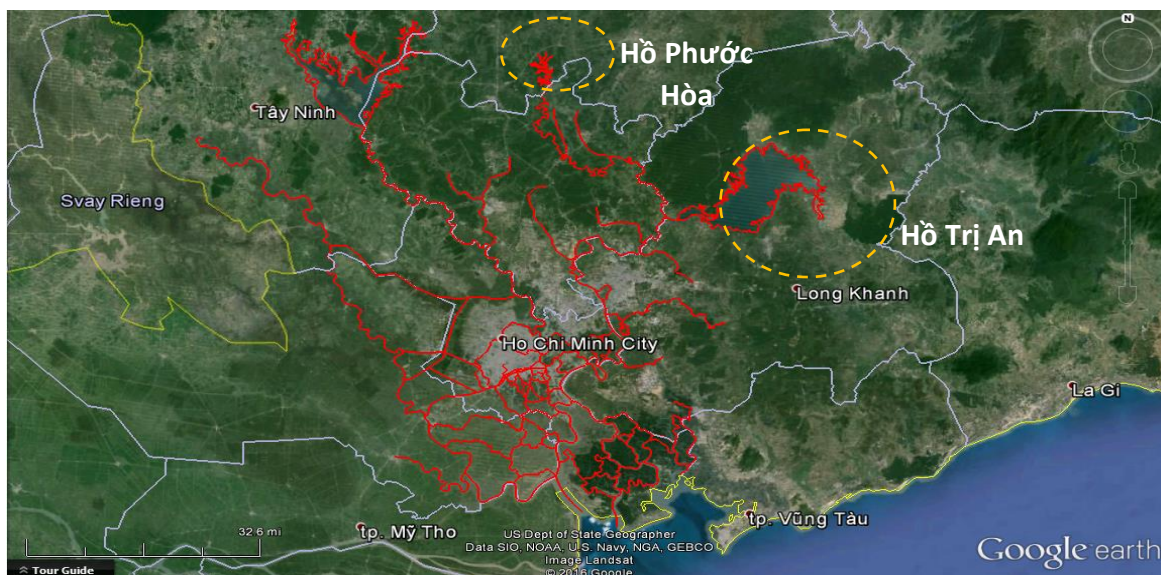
Hồ Phước Hòa

Tây Ninh

Svay Rieng

Hồ Trị An

Long Khanh

Ho Chi Minh City

La Gi

32.6 mi

tp. Mỹ Tho

US Dept of State Geographer
Data SIO, NOAA, U.S. Navy, NGA, GEBCO
Image Landsat
© 2016 Google

tp. Vũng Tàu

Google earth

Tour Guide

N